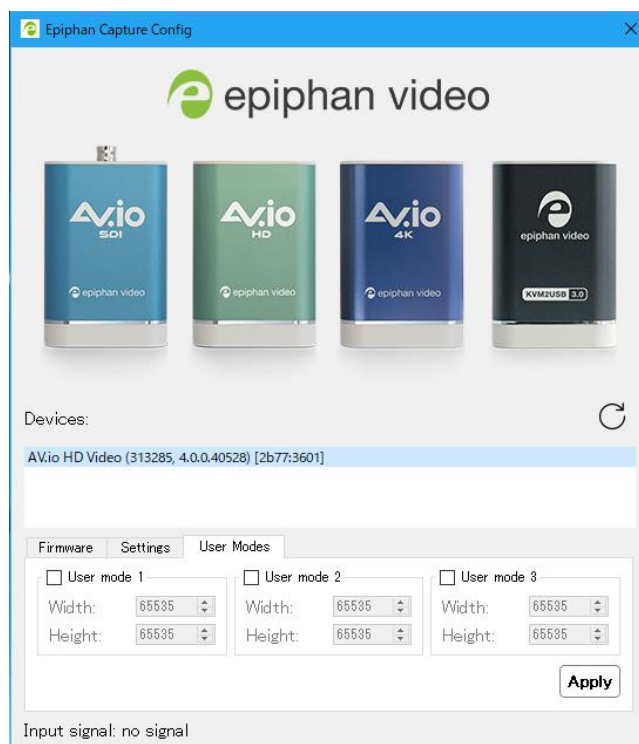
Epiphan Capture Config

epiphan video

AV.io SDI
epiphan video

AV.io HD
epiphan video

AV.io 4K
epiphan video

epiphan video
KVM2USB 3.0

Devices:

AV.io HD Video (313285, 4.0.0.40528) [2b77:3601]

Firmware | Settings | User Modes

User mode 1
Width: 65535
Height: 65535

User mode 2
Width: 65535
Height: 65535

User mode 3
Width: 65535
Height: 65535

Apply

Input signal: no signal